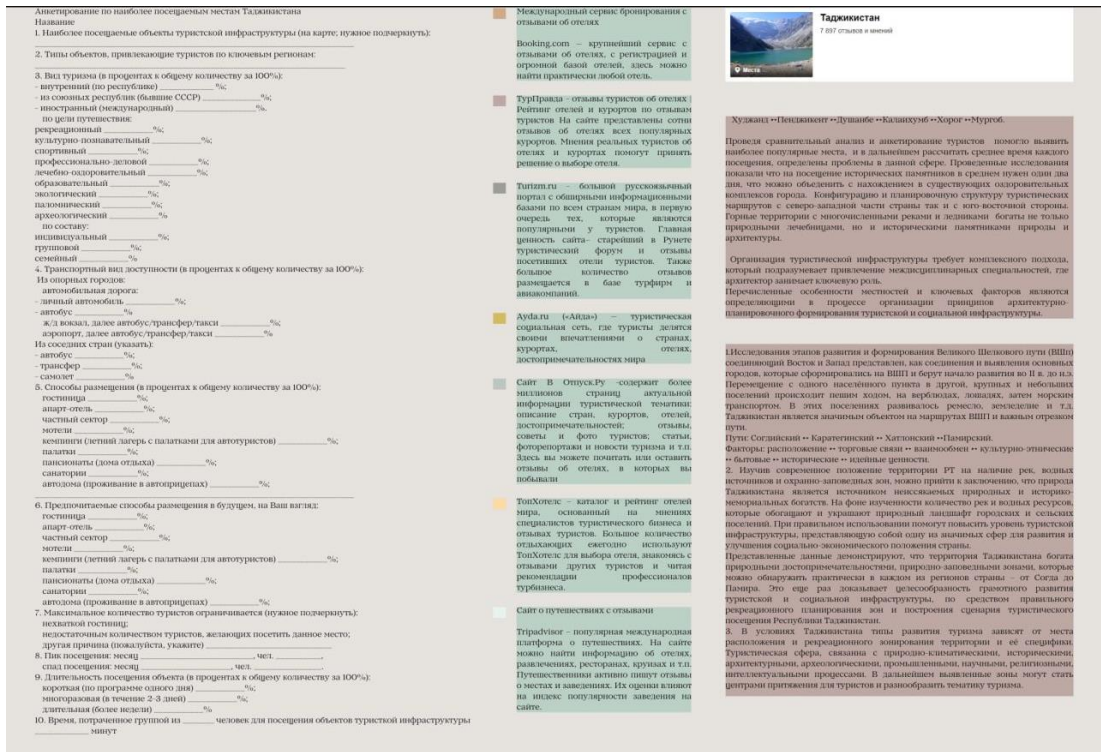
Анкетирование по наиболее посещаемым местам Таджикистана
Название
1. Наиболее посещаемые объекты туристской инфраструктуры (на карте; нужное подчеркнуть):

2. Типы объектов, привлекающие туристов по ключевым регионам:

3. Вид туризма (в процентах к общему количеству за 100%):
- внутренний (по республике) ________%;
- из союзных республик (бывшие СССР) ________%;
- иностранный (международный) ________%.
по цели путешествия:
рекреационный ________%;
культурно-познавательный ________%;
спортивный ________%;
профессионально-деловой ________%;
лечебно-оздоровительный ________%;
образовательный ________%;
экологический ________%;
паломнический ________%;
археологический ________%
по составу:
индивидуальный ________%;
групповой ________%;
семейный ________%
4. Транспортный вид доступности (в процентах к общему количеству за 100%):
Из опорных городов:
автомобильная дорога:
- личный автомобиль ________%;
- автобус ________%
ж/д вокзал, далее автобус/трансфер/такси ________%
аэропорт, далее автобус/трансфер/такси ________%
Из соседних стран (указать):
- автобус ________%
- трансфер ________%
- самолет ________%
5. Способы размещения (в процентах к общему количеству за 100%):
гостиница ________%;
апарт-отель ________%;
частный сектор ________%;
мотели ________%;
кемпинги (летний лагерь с палатками для автотуристов) ________%;
палатки ________%;
пансионаты (дома отдыха) ________%;
санатории ________%;
автодома (проживание в автоприцепах) ________%;

6. Предпочитаемые способы размещения в будущем, на Ваш взгляд:
гостиница ________%;
апарт-отель ________%;
частный сектор ________%;
мотели ________%;
кемпинги (летний лагерь с палатками для автотуристов) ________%;
палатки ________%;
пансионаты (дома отдыха) ________%;
санатории ________%;
автодома (проживание в автоприцепах) ________%;
7. Максимальное количество туристов ограничивается (нужное подчеркнуть):
нехваткой гостиниц;
недостаточным количеством туристов, желающих посетить данное место;
другая причина (пожалуйста, укажите) ________
8. Пик посещения: месяц ________, чел. ________,
спад посещения: месяц ________, чел. ________
9. Длительность посещения объекта (в процентах к общему количеству за 100%):
короткая (по программе одного дня) ________%;
многоразовая (в течение 2-3 дней) ________%;
длительная (более недели) ________%
10. Время, потраченное группой из ________ человек для посещения объектов туристкой инфраструктуры ________ минут

Международный сервис бронирования с отзывами об отелях

Booking.com – крупнейший сервис с отзывами об отелях, с регистрацией и огромной базой отелей, здесь можно найти практически любой отель.

ТурПравда - отзывы туристов об отелях | Рейтинг отелей и курортов по отзывам туристов На сайте представлены сотни отзывов об отелях всех популярных курортов. Мнения реальных туристов об отелях и курортах помогут принять решение о выборе отеля.

Turizm.ru – большой русскоязычный портал с обширными информационными базами по всем странам мира, в первую очередь тех, которые являются популярными у туристов. Главная ценность сайта- старейший в Рунете туристический форум и отзывы посетивших отели туристов. Также большое количество отзывов размещается в базе турфирм и авиакомпаний.

Ayda.ru («Айда») – туристическая социальная сеть, где туристы делятся своими впечатлениями о странах, курортах, отелях, достопримечательностях мира

Сайт В Отпуск.Ру содержит более миллионов страниц актуальной информации туристической тематики: описание стран, курортов, отелей, достопримечательностей; отзывы, советы и фото туристов; статьи, фоторепортажи и новости туризма и т.п. Здесь вы можете почитать или оставить отзывы об отелях, в которых вы побывали

ТопХотелс – каталог и рейтинг отелей мира, основанный на мнениях специалистов туристического бизнеса и отзывах туристов. Большое количество отдыхающих ежегодно используют ТопХотелс для выбора отеля, знакомясь с отзывами других туристов и читая рекомендации профессионалов турбизнеса.

Сайт о путешествиях с отзывами

Tripadvisor - популярная международная платформа о путешествиях. На сайте можно найти информацию об отелях, развлечениях, ресторанах, круизах и т.п. Путешественники активно пишут отзывы о местах и заведениях. Их оценки влияют на индекс популярности заведения на сайте.

Таджикистан
7 897 отзывов и мнений
Места

Худжанд↔Пенджикент↔Душанбе↔Калаихумб↔Хорог↔Мургоб.

Проведя сравнительный анализ и анкетирование туристов помогло выявить наиболее популярные места, и в дальнейшем рассчитать среднее время каждого посещения, определены проблемы в данной сфере. Проведенные исследования показали что на посещение исторических памятников в среднем нужен один два дня, что можно объеденить с нахождением в существующих оздоровительных комплексов города. Конфигурацию и планировочную структуру туристических маршрутов с северо-западной части страны так и с юго-восточной стороны. Горные территории с многочисленными реками и ледниками богаты не только природными лечебницами, но и историческими памятниками природы и архитектуры.

Организация туристической инфраструктуры требует комплексного подхода, который подразумевает привлечение междисциплинарных специальностей, где архитектор занимает ключевую роль.
Перечисленные особенности местностей и ключевых факторов являются определяющими в процессе организации принципов архитектурно-планировочного формирования туристской и социальной инфраструктуры.

1.Исследования этапов развития и формирования Великого Шелкового пути (ВШП) соединяющий Восток и Запад представлен, как соединения и выявления основных городов, которые сформировались на ВШП и берут начало развития во II в. до н.э. Перемещение с одного населённого пункта в другой, крупных и небольших поселений происходит пешим ходом, на верблюдах, лошадях, затем морским транспортом. В этих поселениях развивалось ремесло, земледелие и т.д. Таджикистан является значимым объектом на маршрутах ВШП и важным отрезком пути.
Пути: Согдийский ↔ Каратегинский ↔ Хатлонский ↔Памирский.
Факторы: расположение ↔ торговые связи ↔ взаимообмен ↔ культурно-этические ↔ бытовые ↔ исторические ↔ идейные ценности.
2. Изучив современное положение территории РТ на наличие рек, водных источников и охранно-заповедных зон, можно прийти к заключению, что природа Таджикистана является источником неиссякаемых природных и историко-мемориальных богатств. На фоне изученности количество рек и водных ресурсов, которые обогащают и украшают природный ландшафт городских и сельских поселений. При правильном использовании помогут повысить уровень туристской инфраструктуры, представляющую собой одну из значимых сфер для развития и улучшения социально-экономического положения страны.
Представленные данные демонстрируют, что территория Таджикистана богата природными достопримечательностями, природно-заповедными зонами, которые можно обнаружить практически в каждом из регионов страны – от Согда до Памира. Это еще раз доказывает целесообразность грамотного развития туристской и социальной инфраструктуры, по средством правильного рекреационного планирования зон и построения сценария туристического посещения Республики Таджикистан.
3. В условиях Таджикистана типы развития туризма зависят от места расположения и рекреационного зонирования территории и её специфики. Туристическая сфера, связанная с природно-климатическими, историческими, архитектурными, археологическими, промышленными, научными, религиозными, интеллектуальными процессами. В дальнейшем выявленные зоны могут стать центрами притяжения для туристов и разнообразить тематику туризма.